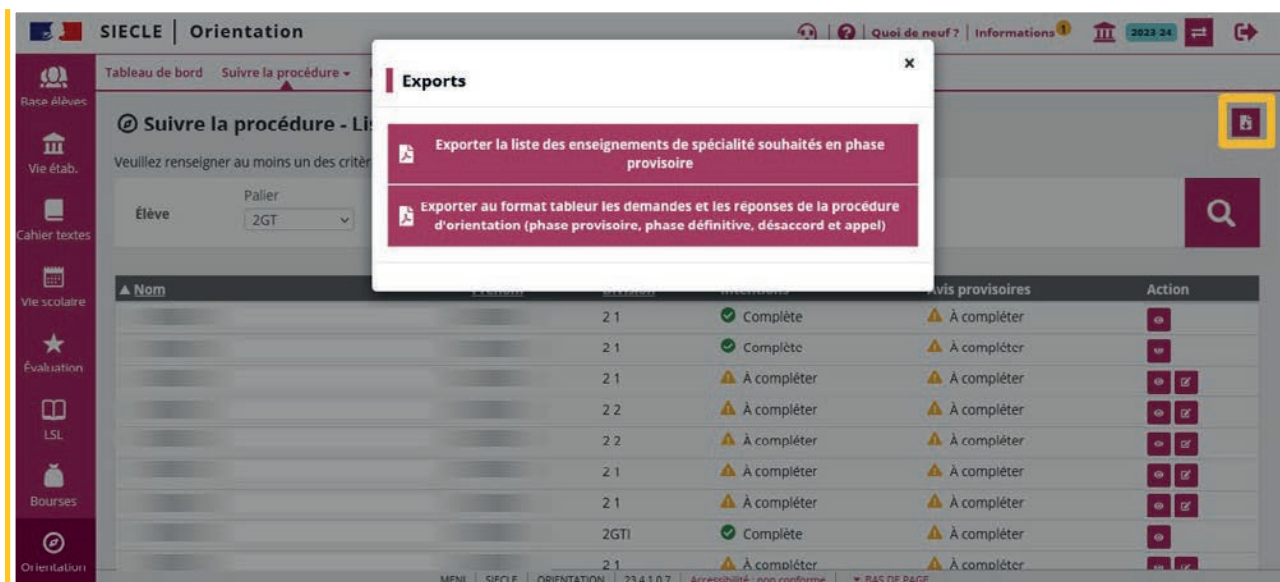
SIECLE | Orientation

Quoi de neuf ? | Informations 1 2023 24

Base élèves
Vie étab.
Cahier textes
Vie scolaire
Évaluation
LSL
Bourses
Orientation

Tableau de bord Suivre la procédure

Suivre la procédure - Li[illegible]

Veuillez renseigner au moins un des critè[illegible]

Élève Palier 2GT

Exports

Exporter la liste des enseignements de spécialité souhaités en phase provisoire

Exporter au format tableur les demandes et les réponses de la procédure d'orientation (phase provisoire, phase définitive, désaccord et appel)

| ▲ Nom | Prénom | Division | Intentions | Avis provisoires | Action |
|---|---|---|---|---|---|
| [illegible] | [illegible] | 2 1 | Complète | À compléter | |
| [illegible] | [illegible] | 2 1 | Complète | À compléter | |
| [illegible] | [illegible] | 2 1 | À compléter | À compléter | |
| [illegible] | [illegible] | 2 2 | À compléter | À compléter | |
| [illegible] | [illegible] | 2 2 | À compléter | À compléter | |
| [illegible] | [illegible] | 2 1 | À compléter | À compléter | |
| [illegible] | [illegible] | 2 1 | À compléter | À compléter | |
| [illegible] | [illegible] | 2GTI | Complète | À compléter | |
| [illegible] | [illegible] | 2 1 | À compléter | À compléter | |

MENJ | SIECLE | ORIENTATION | 23.4.1.0.7 | Accessibilité : non conforme | ▼ BAS DE PAGE